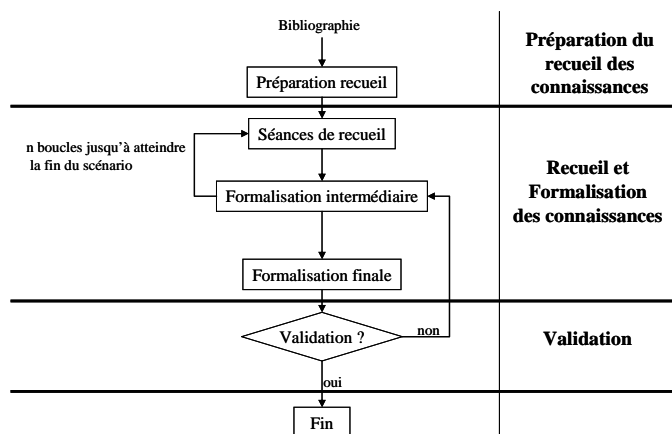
Bibliographie

Préparation recueil

Préparation du recueil des connaissances

n boucles jusqu'à atteindre la fin du scénario

Séances de recueil

Formalisation intermédiaire

Recueil et Formalisation des connaissances

Formalisation finale

Validation ?

non

Validation

oui

Fin